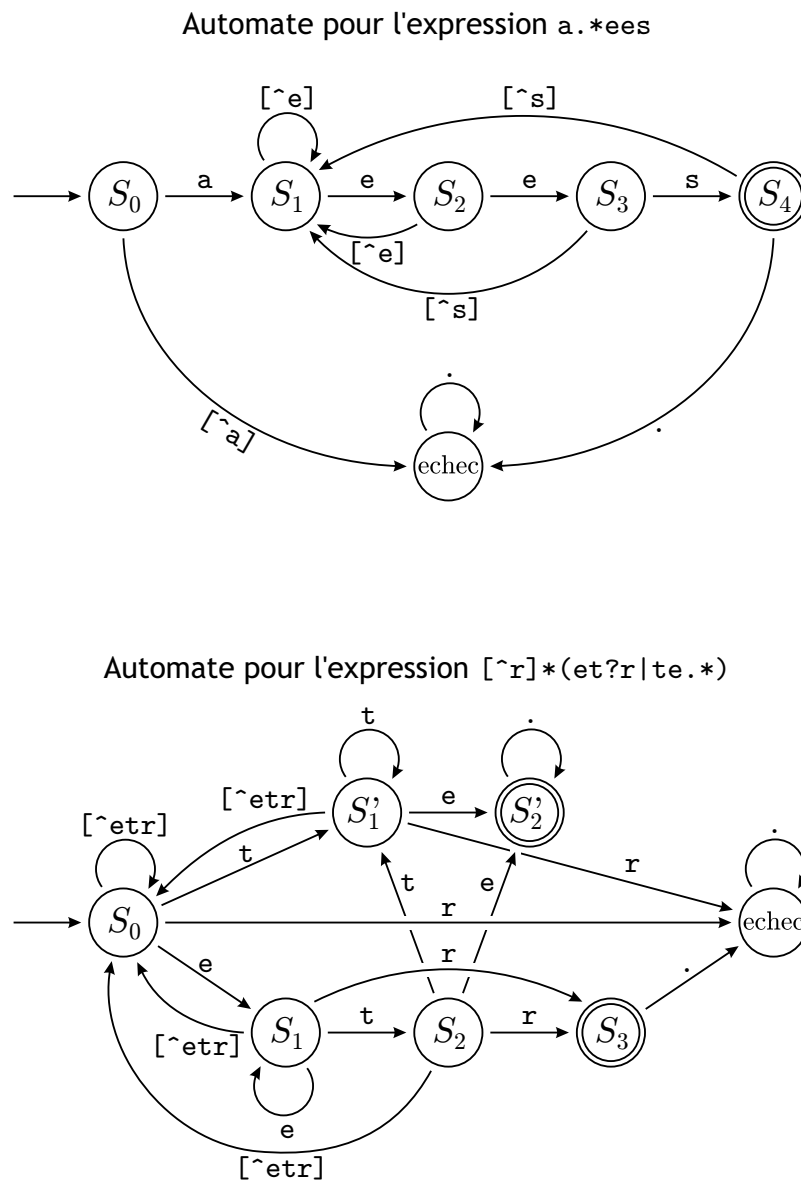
Automate pour l'expression a.*ees

[^e]

[^s]

$S_0$ a $S_1$ e $S_2$ e $S_3$ s $S_4$

[^e]

[^s]

.

[^a]

.

echec

Automate pour l'expression [^r]*(et?r|te.*)

t

.

[^etr]

$S'_1$ e $S'_2$

[^etr]

t

r

.

t

e

$S_0$

r

echec

r

e

.

[^etr]

$S_1$ t $S_2$ r $S_3$

e

[^etr]